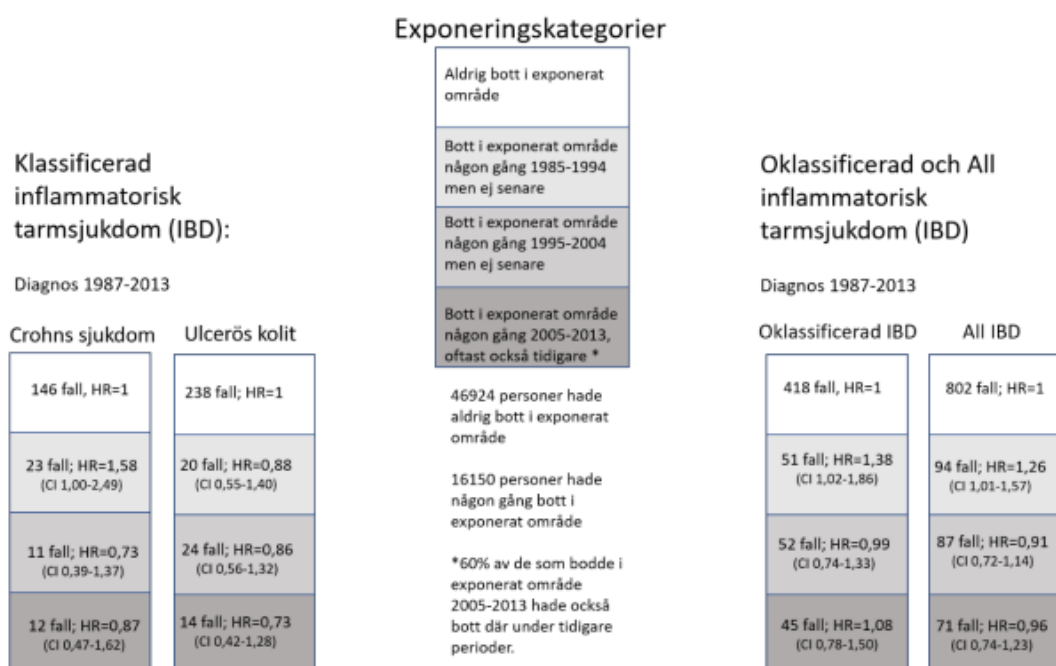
Exponeringskategorier

Aldrig bott i exponerat område

Bott i exponerat område någon gång 1985-1994 men ej senare

Bott i exponerat område någon gång 1995-2004 men ej senare

Bott i exponerat område någon gång 2005-2013, oftast också tidigare *

46924 personer hade aldrig bott i exponerat område

16150 personer hade någon gång bott i exponerat område

*60% av de som bodde i exponerat område 2005-2013 hade också bott där under tidigare perioder.

Klassificerad inflammatorisk tarmsjukdom (IBD):

Diagnos 1987-2013

| Crohns sjukdom | Ulcerös kolit |
|---|---|
| 146 fall, HR=1 | 238 fall; HR=1 |
| 23 fall; HR=1,58 (CI 1,00-2,49) | 20 fall; HR=0,88 (CI 0,55-1,40) |
| 11 fall; HR=0,73 (CI 0,39-1,37) | 24 fall; HR=0,86 (CI 0,56-1,32) |
| 12 fall; HR=0,87 (CI 0,47-1,62) | 14 fall; HR=0,73 (CI 0,42-1,28) |

Oklassificerad och All inflammatorisk tarmsjukdom (IBD)

Diagnos 1987-2013

| Oklassificerad IBD | All IBD |
|---|---|
| 418 fall, HR=1 | 802 fall; HR=1 |
| 51 fall; HR=1,38 (CI 1,02-1,86) | 94 fall; HR=1,26 (CI 1,01-1,57) |
| 52 fall; HR=0,99 (CI 0,74-1,33) | 87 fall; HR=0,91 (CI 0,72-1,14) |
| 45 fall; HR=1,08 (CI 0,78-1,50) | 71 fall; HR=0,96 (CI 0,74-1,23) |